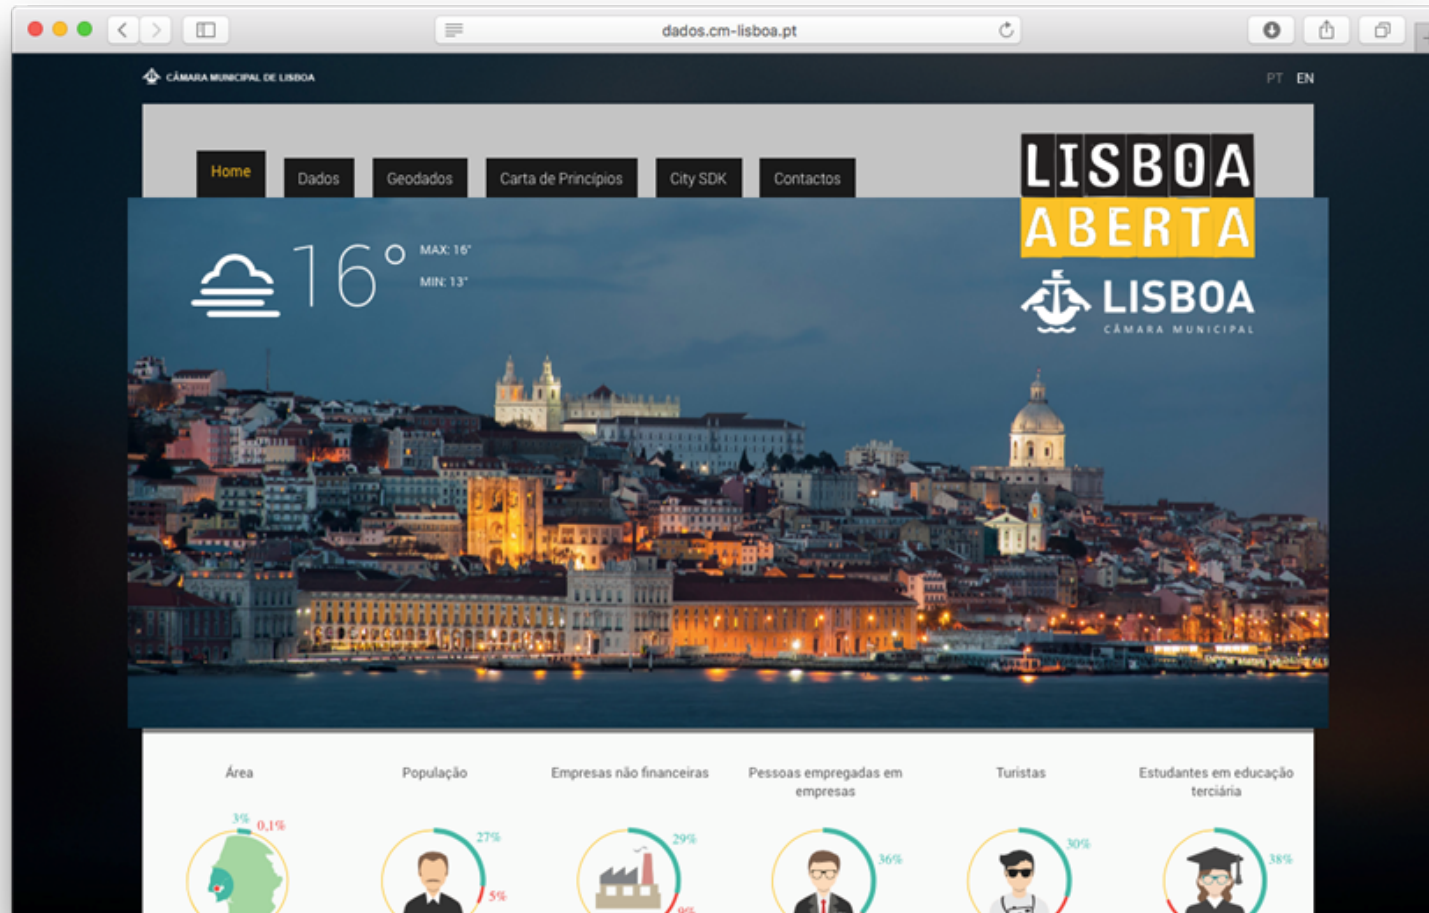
dados.cm-lisboa.pt

CÂMARA MUNICIPAL DE LISBOA

PT EN

Home Dados Geodados Carta de Princípios City SDK Contactos

LISBOA ABERTA

LISBOA CÂMARA MUNICIPAL

16°

MAX: 16°

MIN: 13°

Área

3% 0,1%

População

27% 5%

Empresas não financeiras

29% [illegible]

Pessoas empregadas em empresas

36%

Turistas

30%

Estudantes em educação terciária

38%